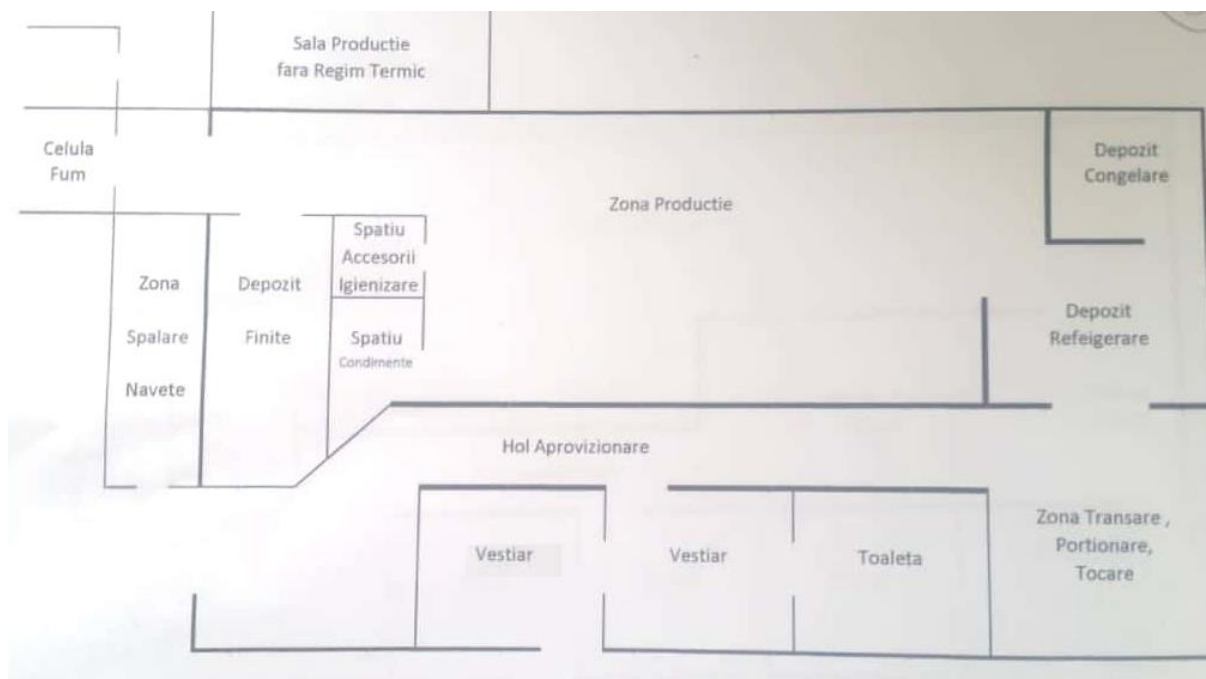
Sala Productie fara Regim Termic

Celula Fum

Zona Productie

Depozit Congelare

Zona Spalare Navete

Depozit Finite

Spatiu Accesorii Igienizare

Spatiu Condimente

Depozit Refeigerare

Hol Aprovizionare

Vestiar

Vestiar

Toaleta

Zona Transare , Portionare, Tocare